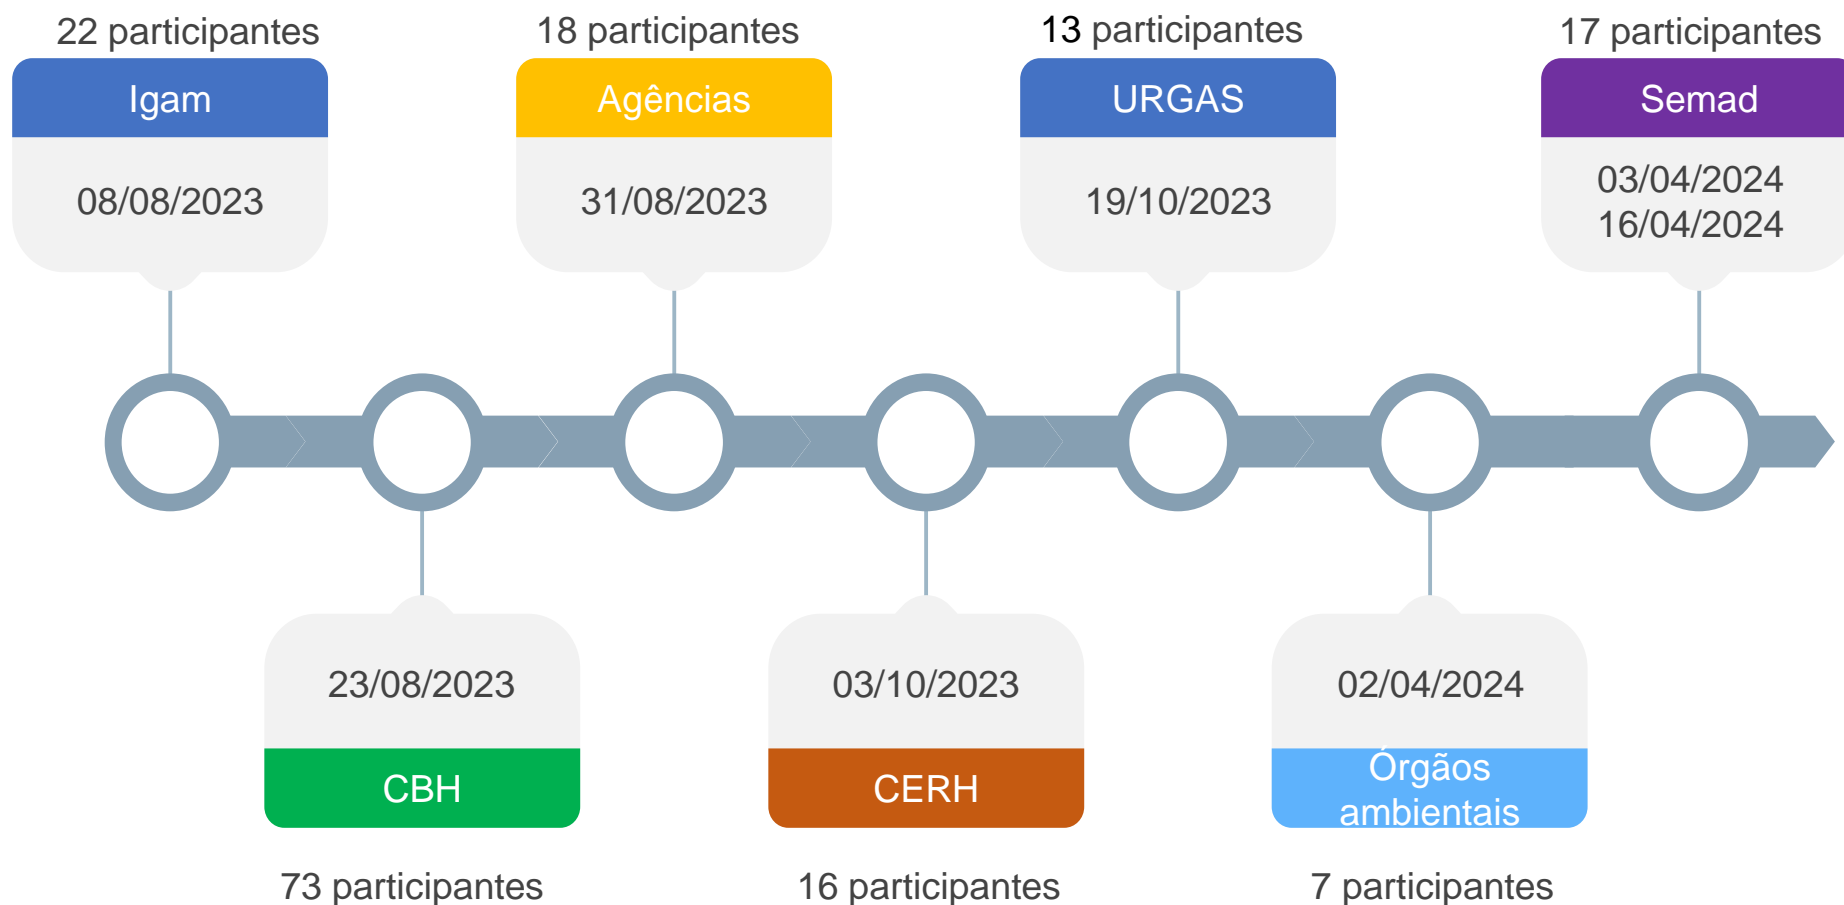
22 participantes
Igam
08/08/2023

18 participantes
Agências
31/08/2023

13 participantes
URGAS
19/10/2023

17 participantes
Semad
03/04/2024
16/04/2024

23/08/2023
CBH
73 participantes

03/10/2023
CERH
16 participantes

02/04/2024
Órgãos ambientais
7 participantes